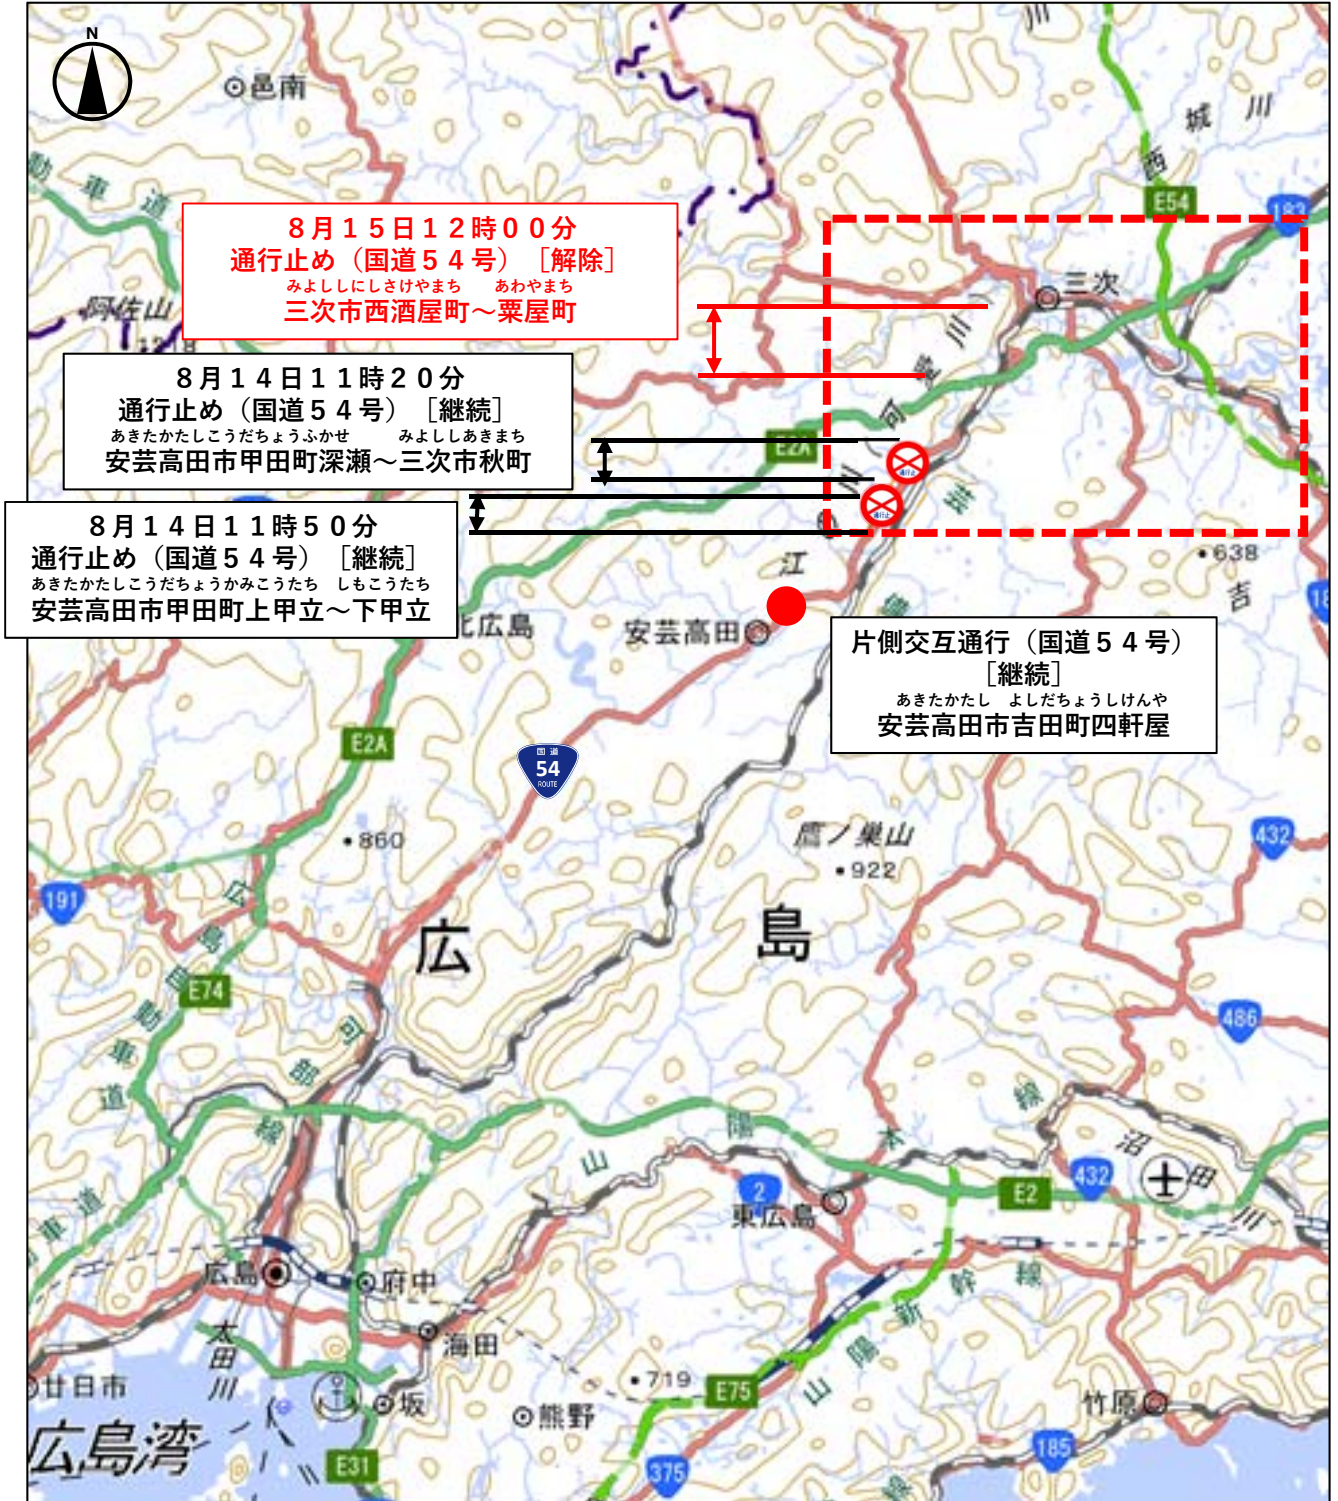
N

邑南

８月１５日１２時００分
通行止め（国道５４号）［解除］
みよししにしさけやまち　あわやまち
三次市西酒屋町～粟屋町

８月１４日１１時２０分
通行止め（国道５４号）［継続］
あきたかたしこうだちょうふかせ　みよししあきまち
安芸高田市甲田町深瀬～三次市秋町

８月１４日１１時５０分
通行止め（国道５４号）［継続］
あきたかたしこうだちょうかみこうたち　しもこうたち
安芸高田市甲田町上甲立～下甲立

片側交互通行（国道５４号）
［継続］
あきたかたし　よしだちょうしけんや
安芸高田市吉田町四軒屋

阿佐山
三次
E54
E2A
北広島
安芸高田
•638
54
•860
鷹ノ巣山
•922
191
432
広
島
E74
486
2
東広島
E2
432
広島
府中
海田
廿日市
坂
熊野
•719
E75
竹原
広島湾
E31
375
185